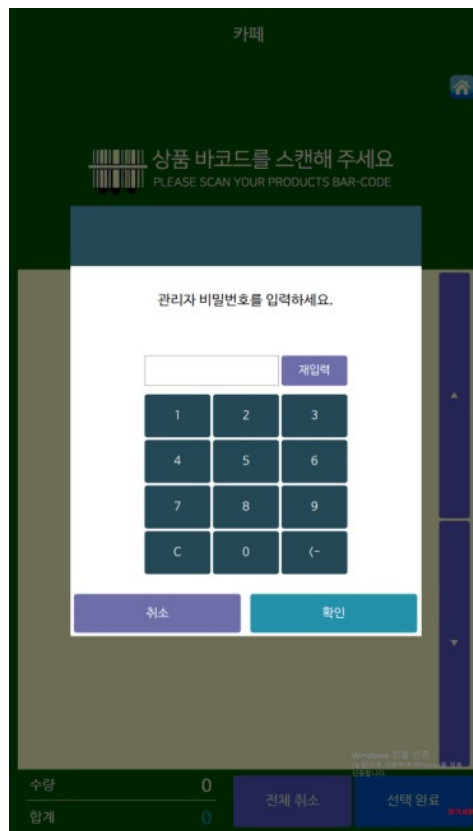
카페

상품 바코드를 스캔해 주세요
PLEASE SCAN YOUR PRODUCTS BAR-CODE

관리자 비밀번호를 입력하세요.

재입력

1 2 3
4 5 6
7 8 9
C 0 <-

취소 확인

Windows 정품 인증
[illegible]

수량 0
합계 0

전체 취소
선택 완료